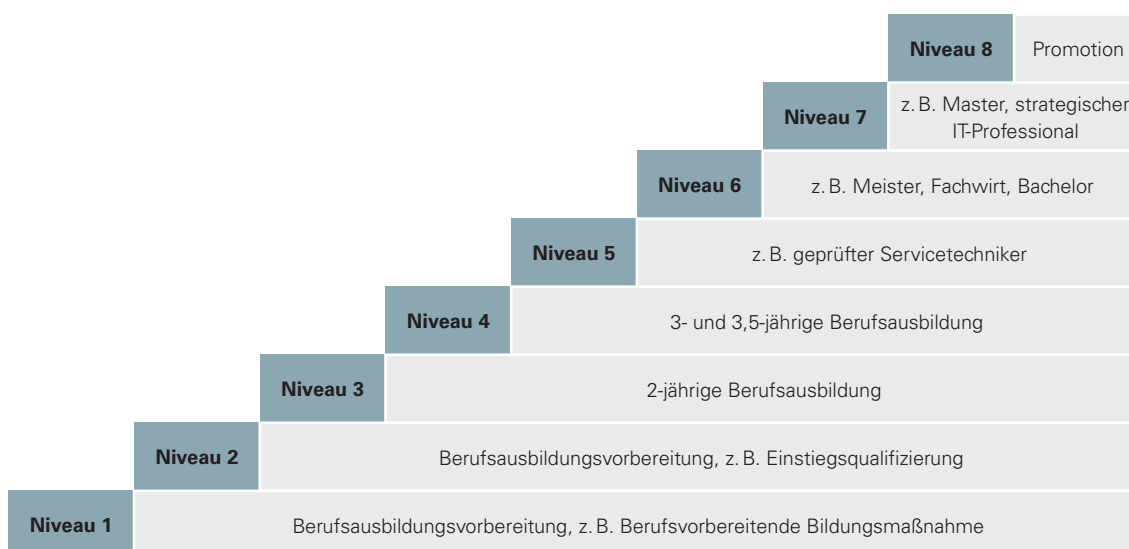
Niveau 8 Promotion

Niveau 7 z. B. Master, strategischer IT-Professional

Niveau 6 z. B. Meister, Fachwirt, Bachelor

Niveau 5 z. B. geprüfter Servicetechniker

Niveau 4 3- und 3,5-jährige Berufsausbildung

Niveau 3 2-jährige Berufsausbildung

Niveau 2 Berufsausbildungsvorbereitung, z. B. Einstiegsqualifizierung

Niveau 1 Berufsausbildungsvorbereitung, z. B. Berufsvorbereitende Bildungsmaßnahme